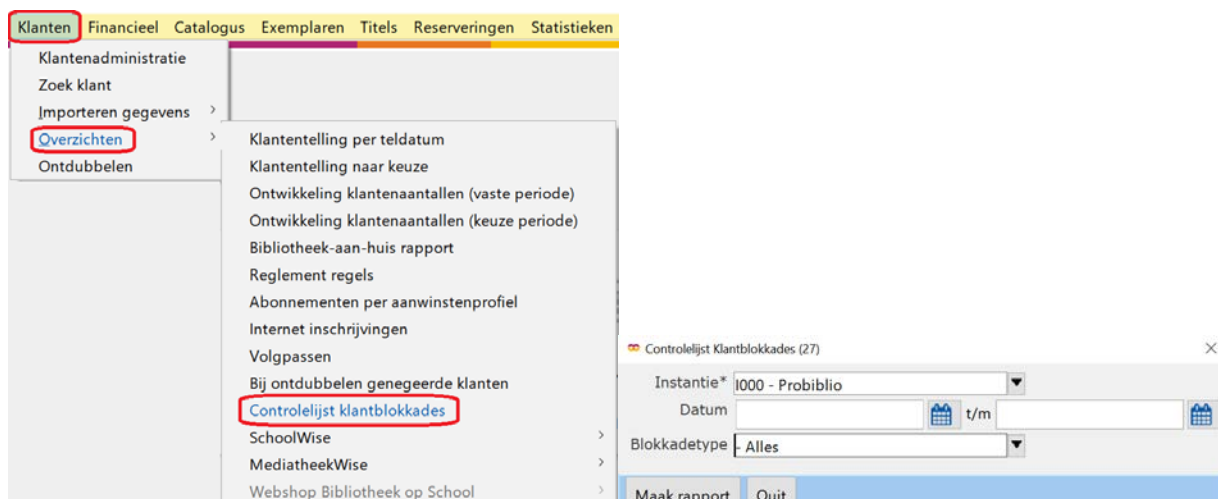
Klanten Financieel Catalogus Exemplaren Titels Reserveringen Statistieken

Klantenadministratie
Zoek klant
Importeren gegevens
Overzichten
Ontdubbelen

Klantentelling per teldatum
Klantentelling naar keuze
Ontwikkeling klantenaantallen (vaste periode)
Ontwikkeling klantenaantallen (keuze periode)
Bibliotheek-aan-huis rapport
Reglement regels
Abonnementen per aanwinstenprofiel
Internet inschrijvingen
Volgpassen
Bij ontdubbelen genegeerde klanten
Controlelijst klantblokkades
SchoolWise
MediatheekWise
Webshop Bibliotheek op School

Controlelijst Klantblokkades (27)
Instantie* I000 - Probiblio
Datum t/m
Blokkadetype - Alles
Maak rapport Quit